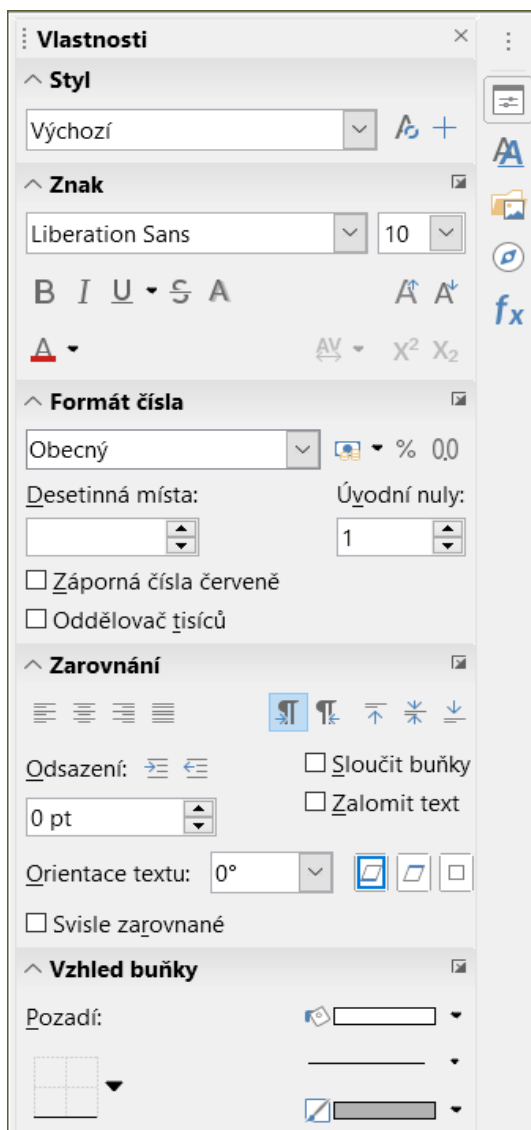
Vlastnosti

Styl

Výchozí

Znak

Liberation Sans

10

B I U S A

A

AV $X^2$ $X_2$

Formát čísla

Obecný

% 0,0

Desetinná místa:

Úvodní nuly:

1

☐ Záporná čísla červeně

☐ Oddělovač tisíců

Zarovnání

Odsazení:

☐ Sloučit buňky

0 pt

☐ Zalomit text

Orientace textu:

0°

☐ Svisle zarovnané

Vzhled buňky

Pozadí:

$f_x$